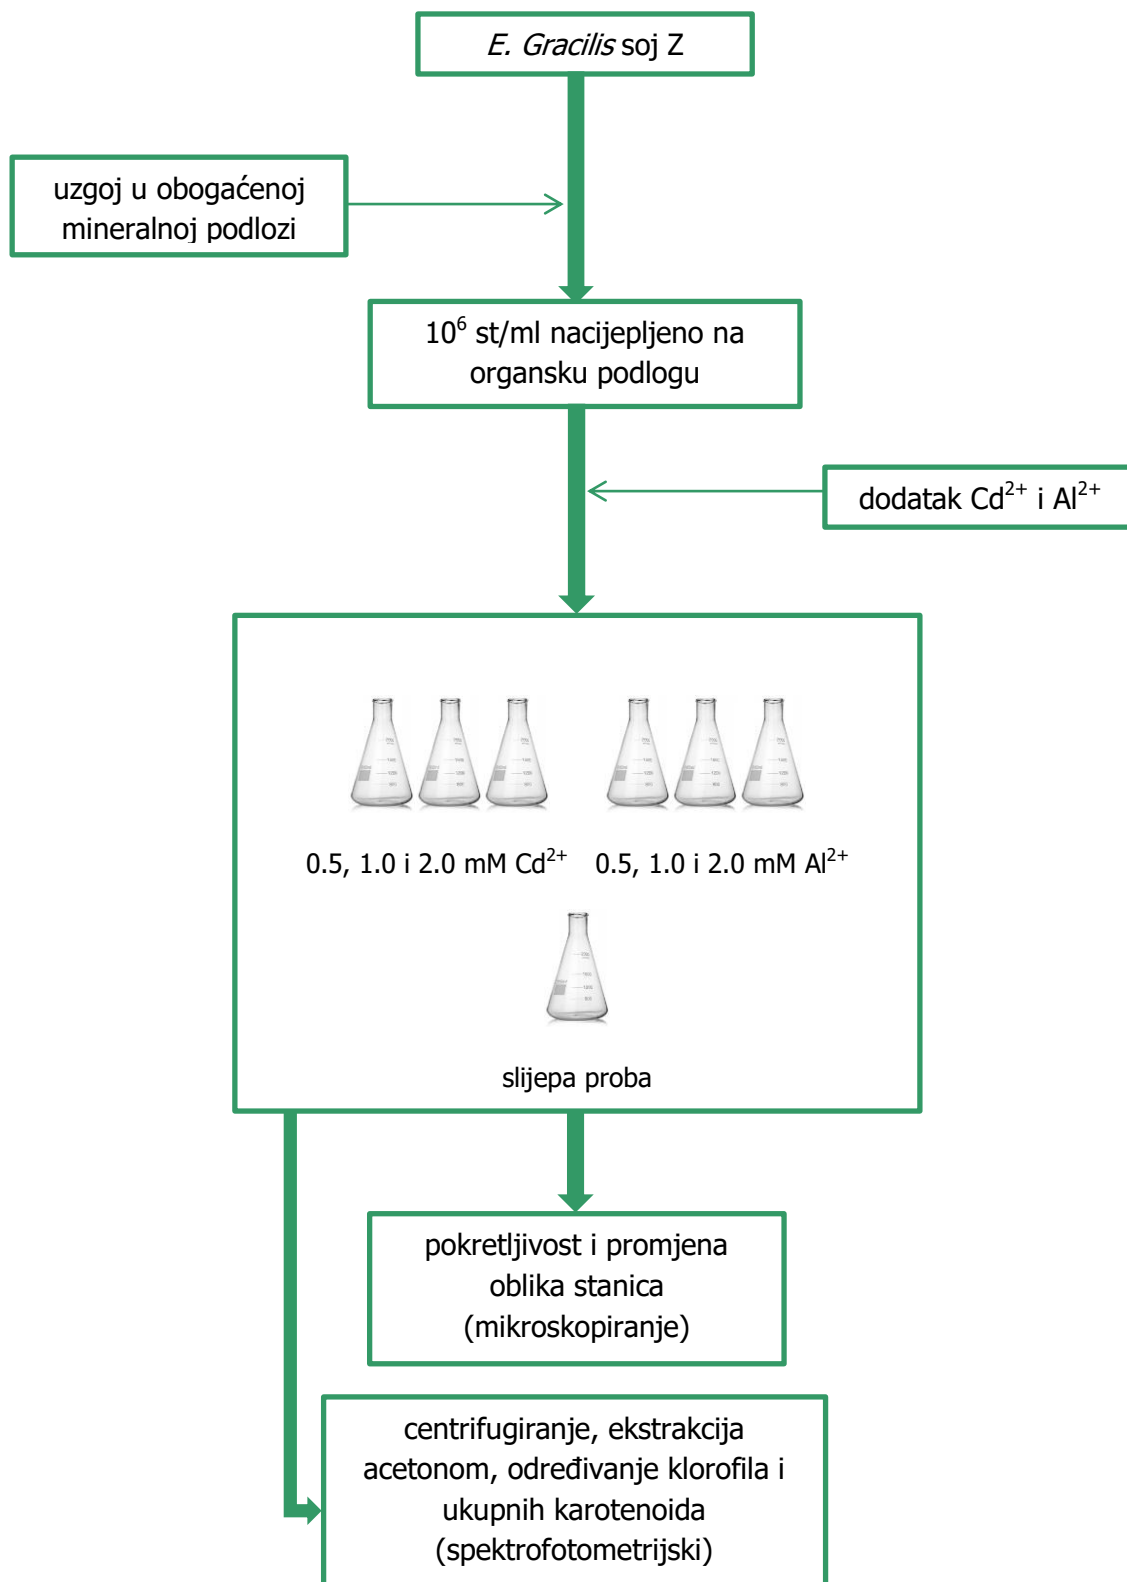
E. Gracilis soj Z

uzgoj u obogaćenoj mineralnoj podlozi

$10^6$ st/ml nacijepljeno na organsku podlogu

dodatak $Cd^{2+}$ i $Al^{2+}$

0.5, 1.0 i 2.0 mM $Cd^{2+}$

0.5, 1.0 i 2.0 mM $Al^{2+}$

slijepa proba

pokretljivost i promjena oblika stanica (mikroskopiranje)

centrifugiranje, ekstrakcija acetonom, određivanje klorofila i ukupnih karotenoida (spektrofotometrijski)